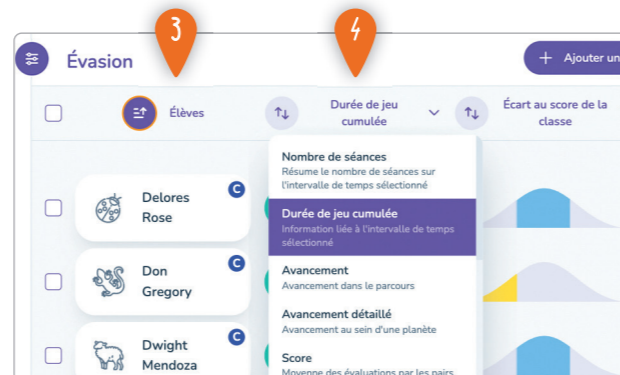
3

4

Évasion

+ Ajouter un

Élèves

Durée de jeu cumulée

Écart au score de la classe

Delores Rose

C

Don Gregory

C

Dwight Mendoza

C

Nombre de séances
Résume le nombre de séances sur l'intervalle de temps sélectionné

Durée de jeu cumulée
Information liée à l'intervalle de temps sélectionné

Avancement
Avancement dans le parcours

Avancement détaillé
Avancement au sein d'une planète

Score
Moyenne des évaluations par les pairs